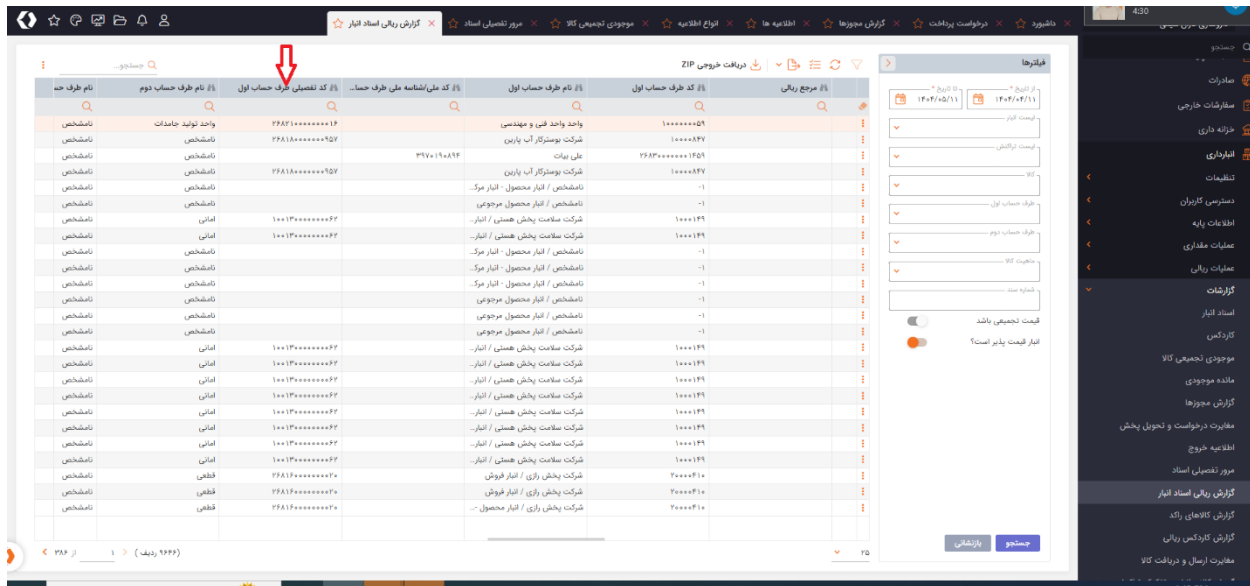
داشبورد | درخواست پرداخت | گزارش مجوزها | اطلاعیه ها | انواع اطلاعیه | موجودی تجمیعی کالا | مرور تفصیلی اسناد | گزارش ریالی اسناد انبار

4:30

جستجو
صادرات
سفارشات خارجی
خزانه داری
انبارداری
تنظیمات
دسترسی کاربران
اطلاعات پایه
عملیات مقداری
عملیات ریالی
گزارشات
اسناد انبار
کاردکس
موجودی تجمیعی کالا
مانده موجودی
گزارش مجوزها
مغایرت درخواست و تحویل پخش
اطلاعیه خروج
مرور تفصیلی اسناد
گزارش ریالی اسناد انبار
گزارش کالاهای راکد
گزارش کاردکس ریالی
مغایرت ارسال و دریافت کالا

فیلترها
از تاریخ * ۱۴۰۴/۰۴/۱۱
تا تاریخ * ۱۴۰۴/۰۵/۱۱
لیست انبار
لیست تراکنش
کالا
طرف حساب اول
طرف حساب دوم
ماهیت کالا
شماره سند
قیمت تجمیعی باشد
انبار قیمت پذیر است؟
جستجو
بازنشانی

دریافت خروجی ZIP
جستجو...

| مرجع ریالی | کد طرف حساب اول | نام طرف حساب اول | کد ملی/شناسه ملی طرف حسا... | کد تفصیلی طرف حساب اول | نام طرف حساب دوم | نام طرف حس |
|---|---|---|---|---|---|---|
| | ۱۰۰۰۰۰۰۰۰۵۹ | واحد واحد فنی و مهندسی | | ۲۶۸۲۱۰۰۰۰۰۰۰۰۱۶ | واحد تولید جامدات | نامشخص |
| | ۱۰۰۰۰۰۸۴۷ | شرکت بوسترکار آب پارین | | ۲۶۸۱۸۰۰۰۰۰۰۰۹۵۷ | نامشخص | نامشخص |
| | ۲۶۸۳۰۰۰۰۰۰۰۱۴۵۹ | علی بیات | ۳۹۷۰۱۹۰۸۹۶ | | نامشخص | نامشخص |
| | ۱۰۰۰۰۰۸۴۷ | شرکت بوسترکار آب پارین | | ۲۶۸۱۸۰۰۰۰۰۰۰۹۵۷ | نامشخص | نامشخص |
| | -۱ | نامشخص / انبار محصول - انبار مرک... | | | نامشخص | نامشخص |
| | -۱ | نامشخص / انبار محصول مرجوعی | | | نامشخص | نامشخص |
| | ۱۰۰۰۱۴۹ | شرکت سلامت پخش هستی / انبار... | | ۱۰۰۱۳۰۰۰۰۰۰۰۰۶۳ | امانی | نامشخص |
| | ۱۰۰۰۱۴۹ | شرکت سلامت پخش هستی / انبار... | | ۱۰۰۱۳۰۰۰۰۰۰۰۰۶۳ | امانی | نامشخص |
| | -۱ | نامشخص / انبار محصول - انبار مرک... | | | نامشخص | نامشخص |
| | -۱ | نامشخص / انبار محصول - انبار مرک... | | | نامشخص | نامشخص |
| | -۱ | نامشخص / انبار محصول - انبار مرک... | | | نامشخص | نامشخص |
| | -۱ | نامشخص / انبار محصول مرجوعی | | | نامشخص | نامشخص |
| | -۱ | نامشخص / انبار محصول مرجوعی | | | نامشخص | نامشخص |
| | -۱ | نامشخص / انبار محصول مرجوعی | | | نامشخص | نامشخص |
| | ۱۰۰۰۱۴۹ | شرکت سلامت پخش هستی / انبار... | | ۱۰۰۱۳۰۰۰۰۰۰۰۰۶۳ | امانی | نامشخص |
| | ۱۰۰۰۱۴۹ | شرکت سلامت پخش هستی / انبار... | | ۱۰۰۱۳۰۰۰۰۰۰۰۰۶۳ | امانی | نامشخص |
| | ۱۰۰۰۱۴۹ | شرکت سلامت پخش هستی / انبار... | | ۱۰۰۱۳۰۰۰۰۰۰۰۰۶۳ | امانی | نامشخص |
| | ۱۰۰۰۱۴۹ | شرکت سلامت پخش هستی / انبار... | | ۱۰۰۱۳۰۰۰۰۰۰۰۰۶۳ | امانی | نامشخص |
| | ۱۰۰۰۱۴۹ | شرکت سلامت پخش هستی / انبار... | | ۱۰۰۱۳۰۰۰۰۰۰۰۰۶۳ | امانی | نامشخص |
| | ۱۰۰۰۱۴۹ | شرکت سلامت پخش هستی / انبار... | | ۱۰۰۱۳۰۰۰۰۰۰۰۰۶۳ | امانی | نامشخص |
| | ۱۰۰۰۱۴۹ | شرکت سلامت پخش هستی / انبار... | | ۱۰۰۱۳۰۰۰۰۰۰۰۰۶۳ | امانی | نامشخص |
| | ۱۰۰۰۱۴۹ | شرکت سلامت پخش هستی / انبار... | | ۱۰۰۱۳۰۰۰۰۰۰۰۰۶۳ | امانی | نامشخص |
| | ۲۰۰۰۰۴۱۰ | شرکت پخش رازی / انبار فروش | | ۲۶۸۱۶۰۰۰۰۰۰۰۲۰ | قطعی | نامشخص |
| | ۲۰۰۰۰۴۱۰ | شرکت پخش رازی / انبار فروش | | ۲۶۸۱۶۰۰۰۰۰۰۰۲۰ | قطعی | نامشخص |
| | ۲۰۰۰۰۴۱۰ | شرکت پخش رازی / انبار محصول -... | | ۲۶۸۱۶۰۰۰۰۰۰۰۲۰ | قطعی | نامشخص |

۲۵
(۹۶۶۶ ردیف) ۱ از ۳۸۶